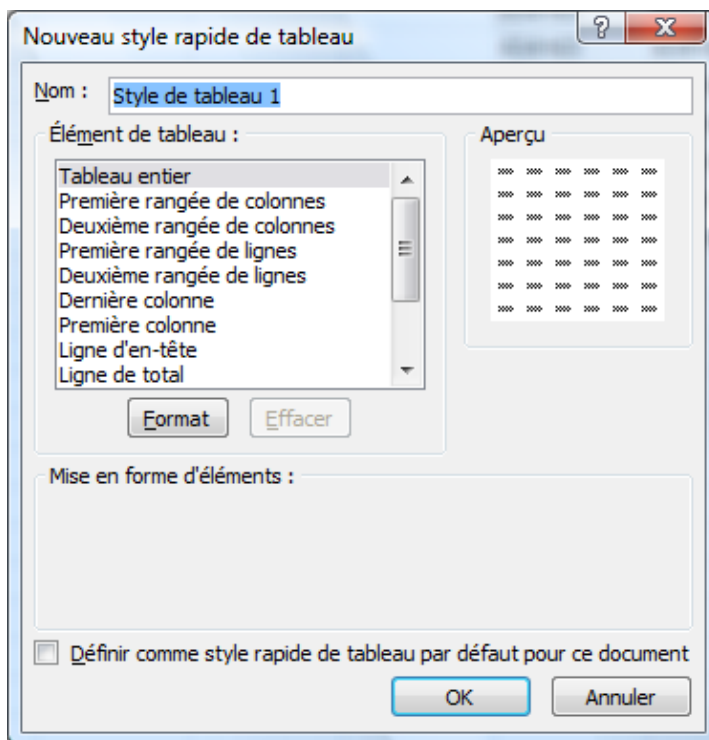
Nouveau style rapide de tableau

?

X

Nom : Style de tableau 1

Élément de tableau :

Tableau entier
Première rangée de colonnes
Deuxième rangée de colonnes
Première rangée de lignes
Deuxième rangée de lignes
Dernière colonne
Première colonne
Ligne d'en-tête
Ligne de total

Format

Effacer

Aperçu

Mise en forme d'éléments :

Définir comme style rapide de tableau par défaut pour ce document

OK

Annuler